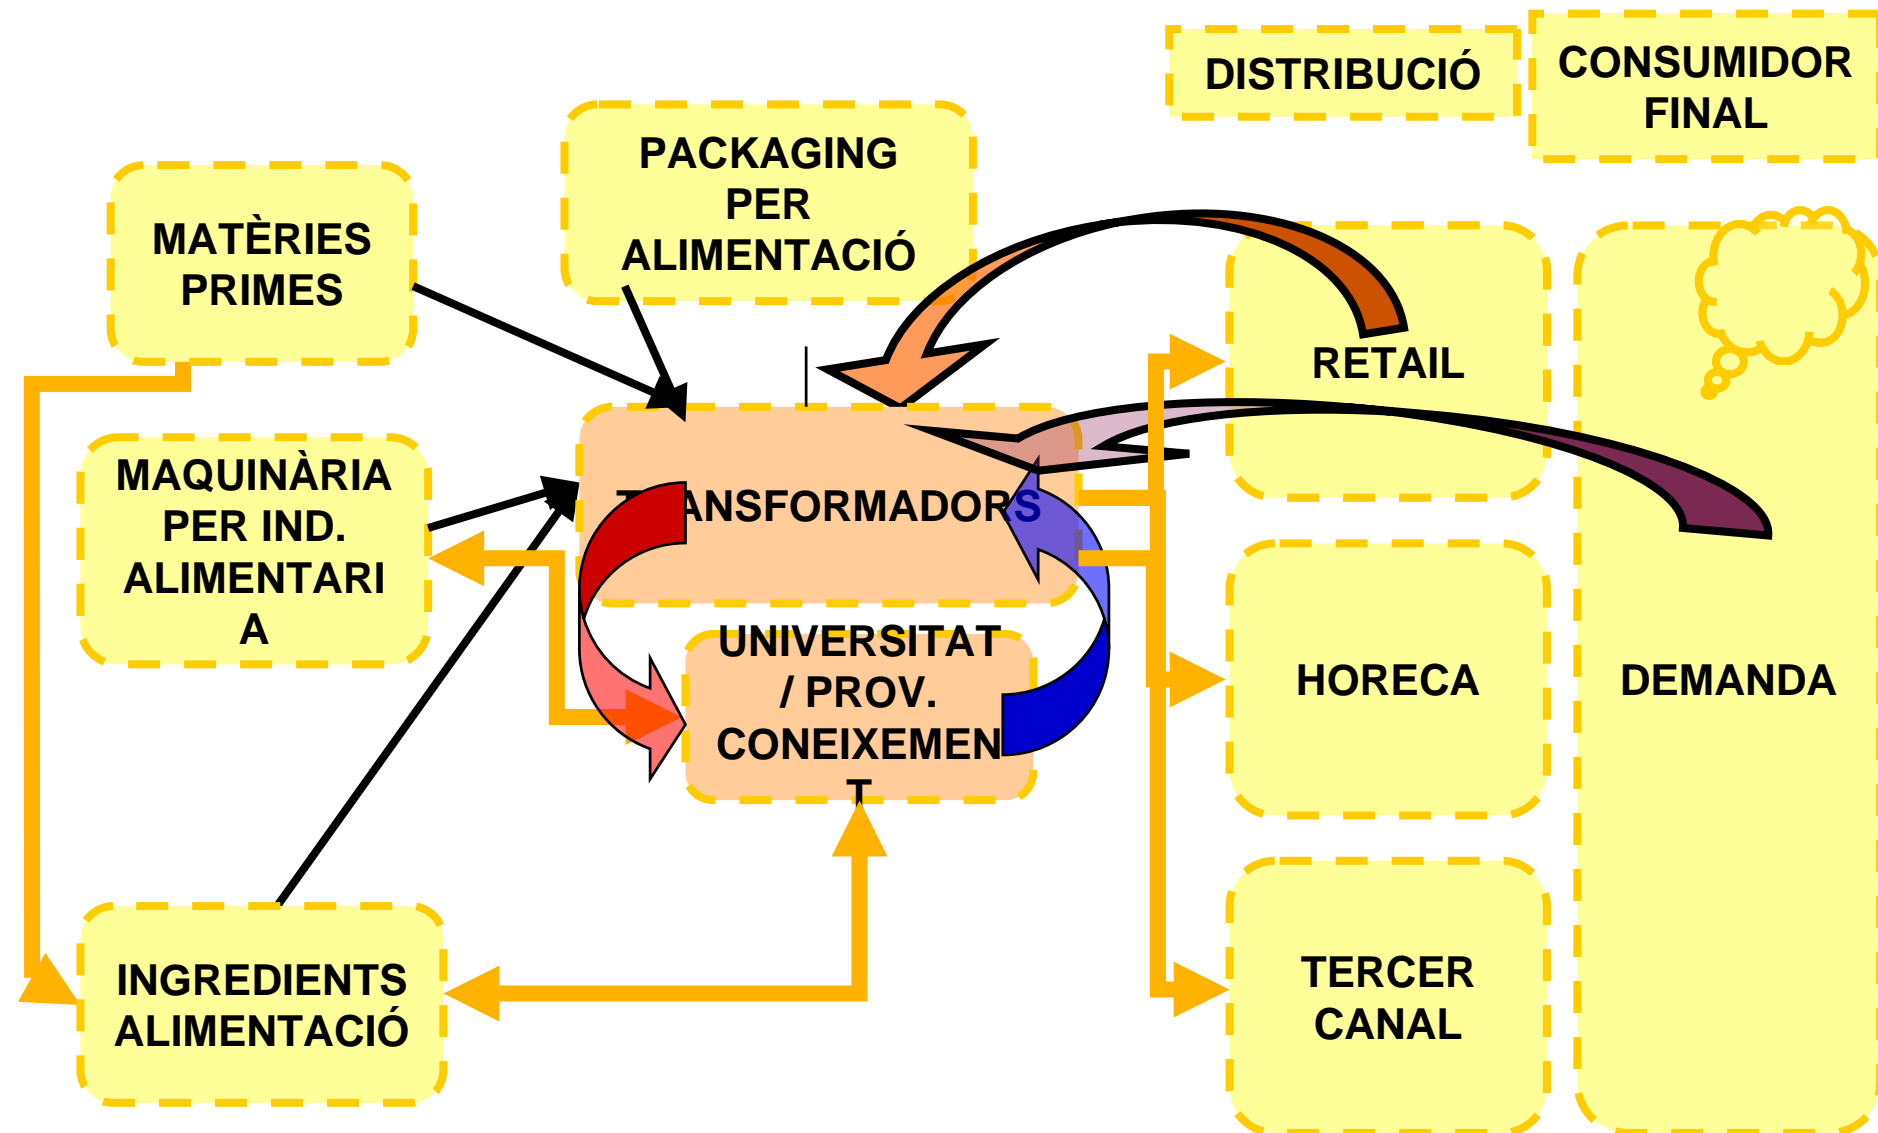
DISTRIBUCIÓ

CONSUMIDOR FINAL

PACKAGING PER ALIMENTACIÓ

MATÈRIES PRIMES

RETAIL

MAQUINÀRIA PER IND. ALIMENTARIA

TRANSFORMADORS

UNIVERSITAT / PROV. CONEIXEMENT

HORECA

DEMANDA

INGREDIENTS ALIMENTACIÓ

TERCER CANAL